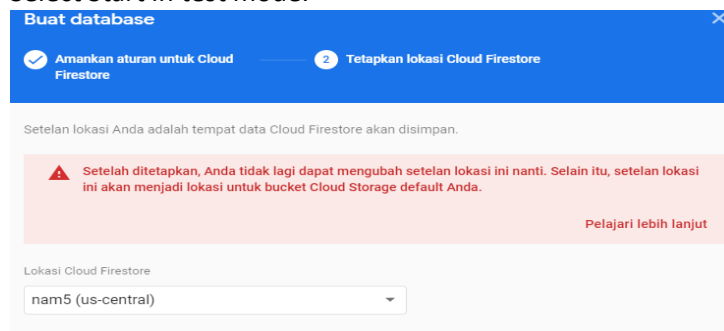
Select start in test mode.

Buat database

Amankan aturan untuk Cloud Firestore

2 Tetapkan lokasi Cloud Firestore

Setelan lokasi Anda adalah tempat data Cloud Firestore akan disimpan.

Setelah ditetapkan, Anda tidak lagi dapat mengubah setelan lokasi ini nanti. Selain itu, setelan lokasi ini akan menjadi lokasi untuk bucket Cloud Storage default Anda.

Pelajari lebih lanjut

Lokasi Cloud Firestore

nam5 (us-central)